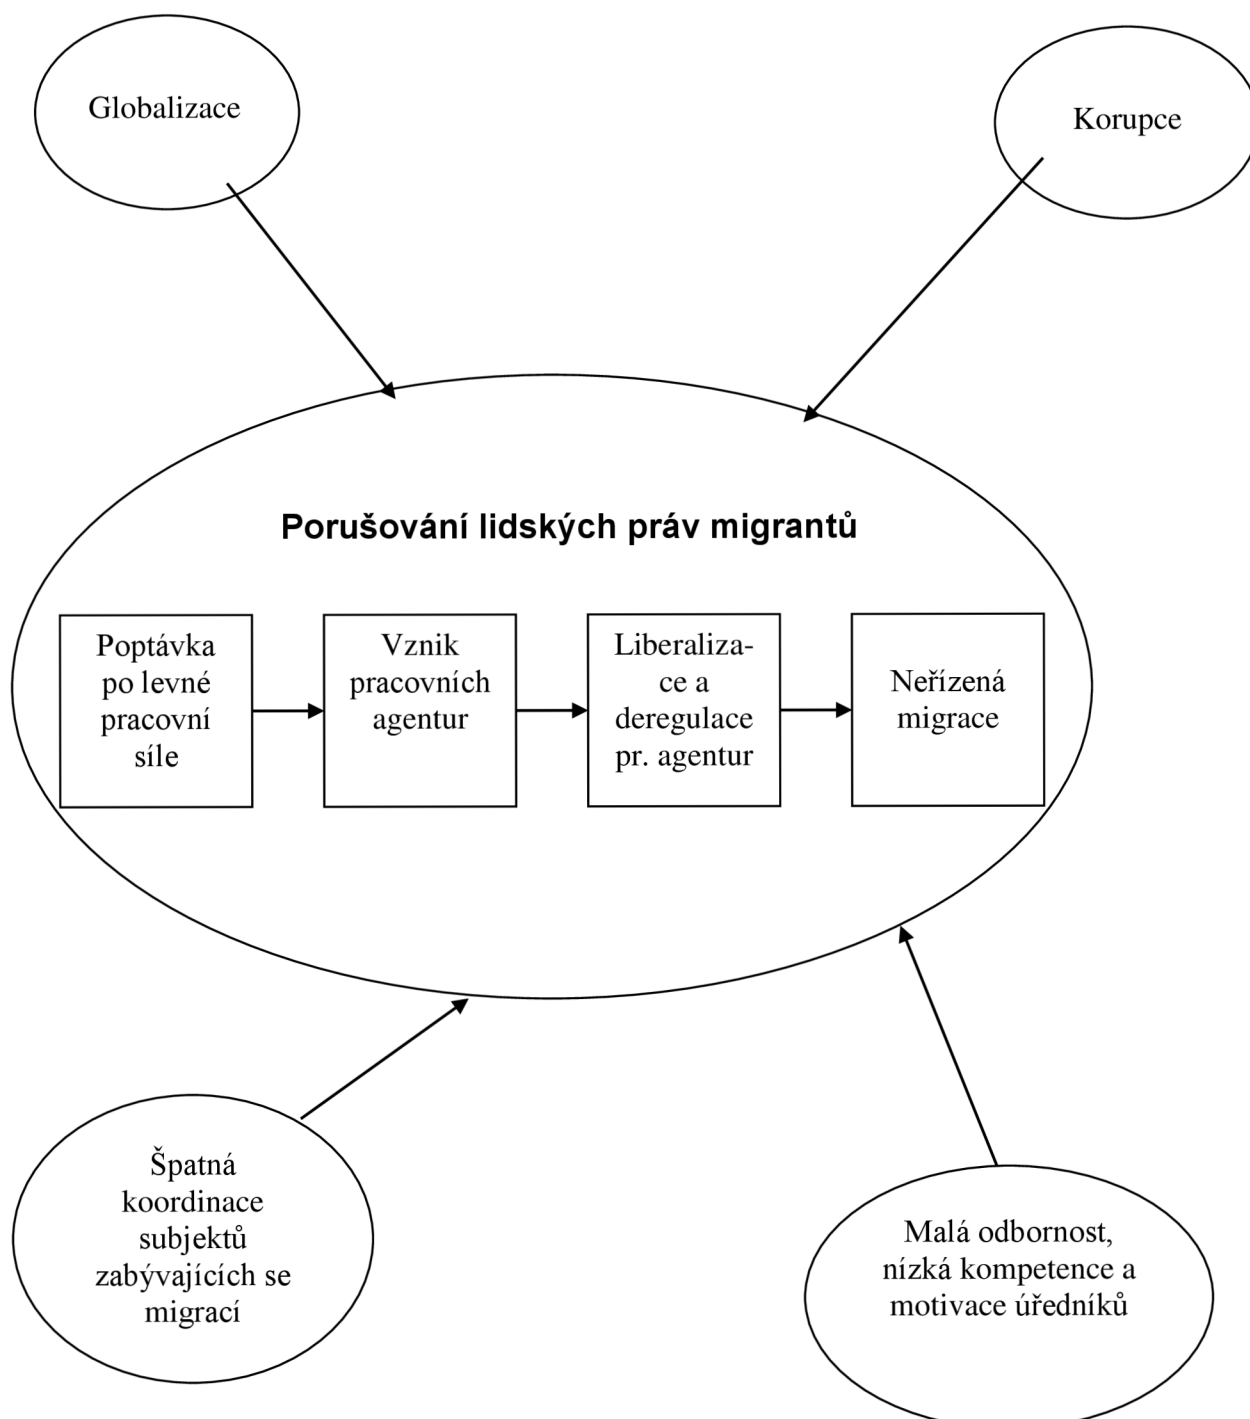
Globalizace

Korupce

Porušování lidských práv migrantů

Poptávka po levné pracovní síle

Vznik pracovních agentur

Liberalizace a deregulace pr. agentur

Neřízená migrace

Špatná koordinace subjektů zabývajících se migrací

Malá odbornost, nízká kompetence a motivace úředníků